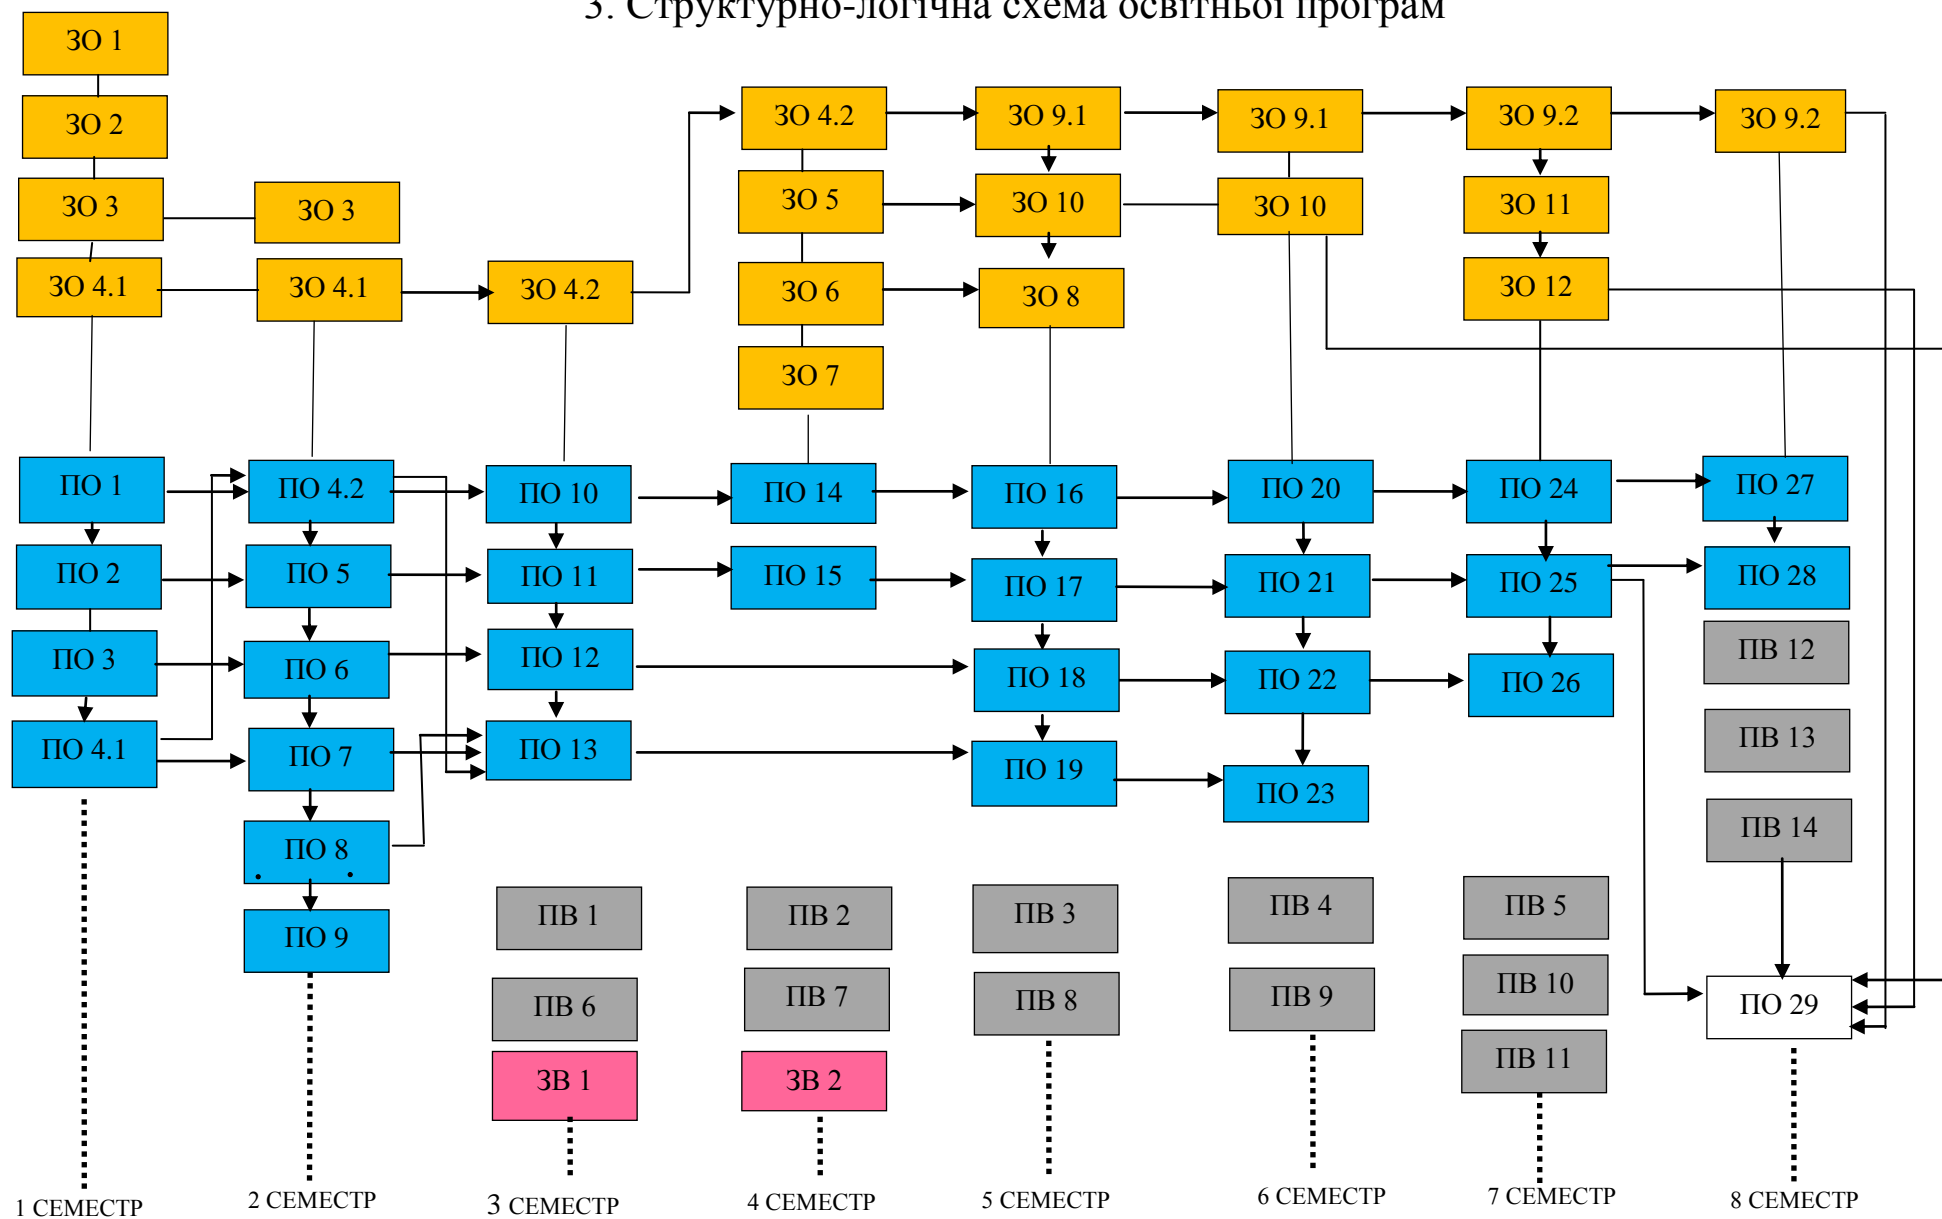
3. Структурно-логічна схема освітньої програм

ЗО 1
ЗО 2
ЗО 3
ЗО 4.1
ПО 1
ПО 2
ПО 3
ПО 4.1
1 СЕМЕСТР

ЗО 3
ЗО 4.1
ПО 4.2
ПО 5
ПО 6
ПО 7
ПО 8
ПО 9
2 СЕМЕСТР

ЗО 4.2
ПО 10
ПО 11
ПО 12
ПО 13
ПВ 1
ПВ 6
ЗВ 1
3 СЕМЕСТР

ЗО 4.2
ЗО 5
ЗО 6
ЗО 7
ПО 14
ПО 15
ПВ 2
ПВ 7
ЗВ 2
4 СЕМЕСТР

ЗО 9.1
ЗО 10
ЗО 8
ПО 16
ПО 17
ПО 18
ПО 19
ПВ 3
ПВ 8
5 СЕМЕСТР

ЗО 9.1
ЗО 10
ПО 20
ПО 21
ПО 22
ПО 23
ПВ 4
ПВ 9
6 СЕМЕСТР

ЗО 9.2
ЗО 11
ЗО 12
ПО 24
ПО 25
ПО 26
ПВ 5
ПВ 10
ПВ 11
7 СЕМЕСТР

ЗО 9.2
ПО 27
ПО 28
ПВ 12
ПВ 13
ПВ 14
ПО 29
8 СЕМЕСТР